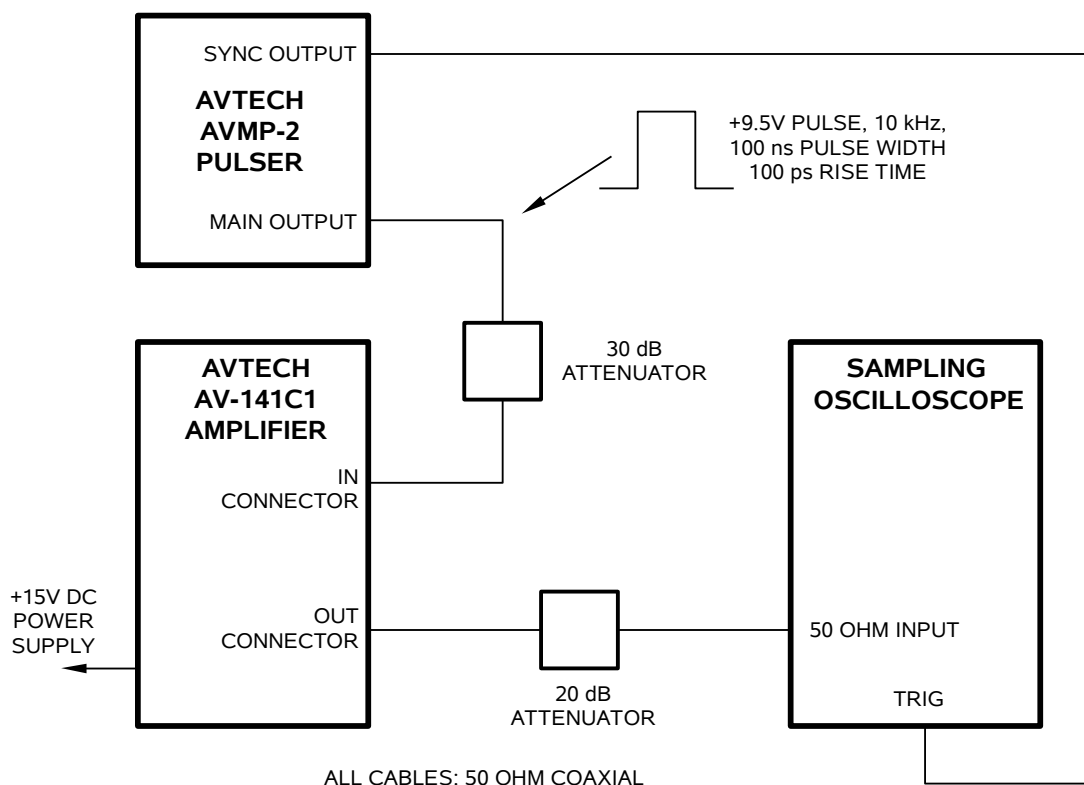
SYNC OUTPUT

AVTECH
AVMP-2
PULSER

+9.5V PULSE, 10 kHz,
100 ns PULSE WIDTH
100 ps RISE TIME

MAIN OUTPUT

30 dB
ATTENUATOR

AVTECH
AV-141C1
AMPLIFIER

SAMPLING
OSCILLOSCOPE

IN
CONNECTOR

+15V DC
POWER
SUPPLY

OUT
CONNECTOR

50 OHM INPUT

20 dB
ATTENUATOR

TRIG

ALL CABLES: 50 OHM COAXIAL